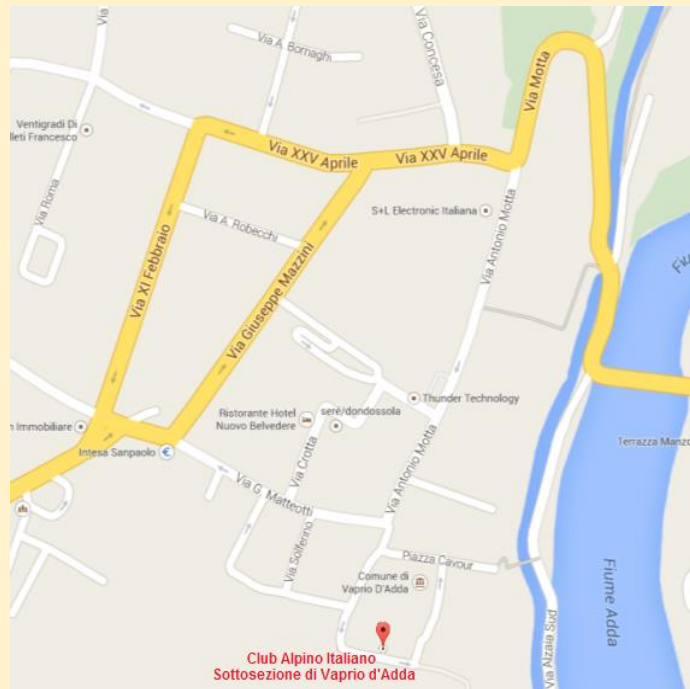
Via A. Bornaghi
Via Concesa
Via Motta
Ventigradi Di
lleti Francesco
Via XXV Aprile
Via XXV Aprile
Via Roma
Via A. Robecchi
S+L Electronic Italiana
Via Antonio Motta
Via XI Febbraio
Via Giuseppe Mazzini
Fi
Thunder Technology
Ristorante Hotel Nuovo Belvedere
serè/dondossola
n Immobiliare
Intesa Sanpaolo
Terrazza Manzo
Via Crotta
Via Antonio Motta
Via G. Matteotti
Via Solferino
Piazza Cavour
Comune di Vaprio D'Adda
Fiume Adda
Via Alzaia Sud
Club Alpino Italiano
Sottosezione di Vaprio d'Adda